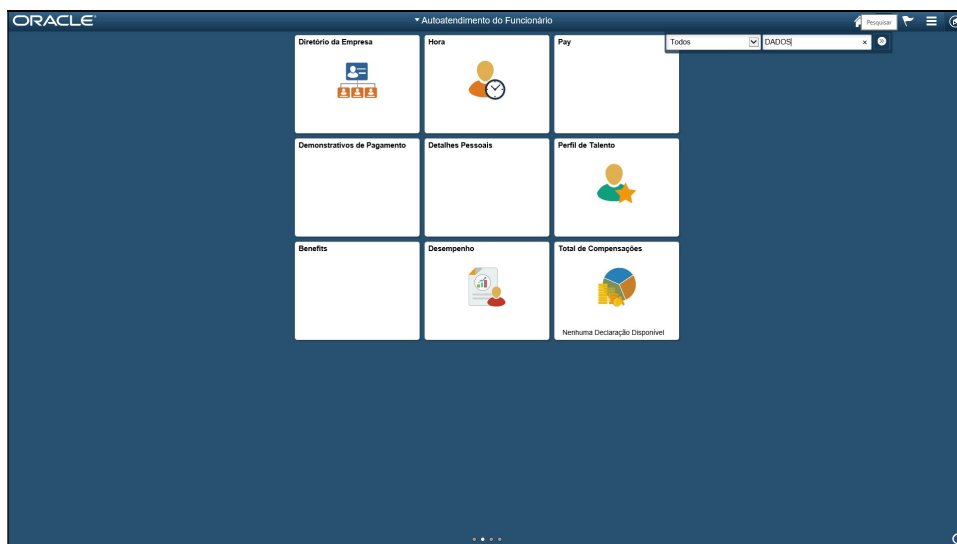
ORACLE

▾ Autoatendimento do Funcionário

Pesquisar

Todos

DADOS

Diretório da Empresa

Hora

Pay

Demonstrativos de Pagamento

Detalhes Pessoais

Perfil de Talento

Benefits

Desempenho

Total de Compensações

Nenhuma Declaração Disponível